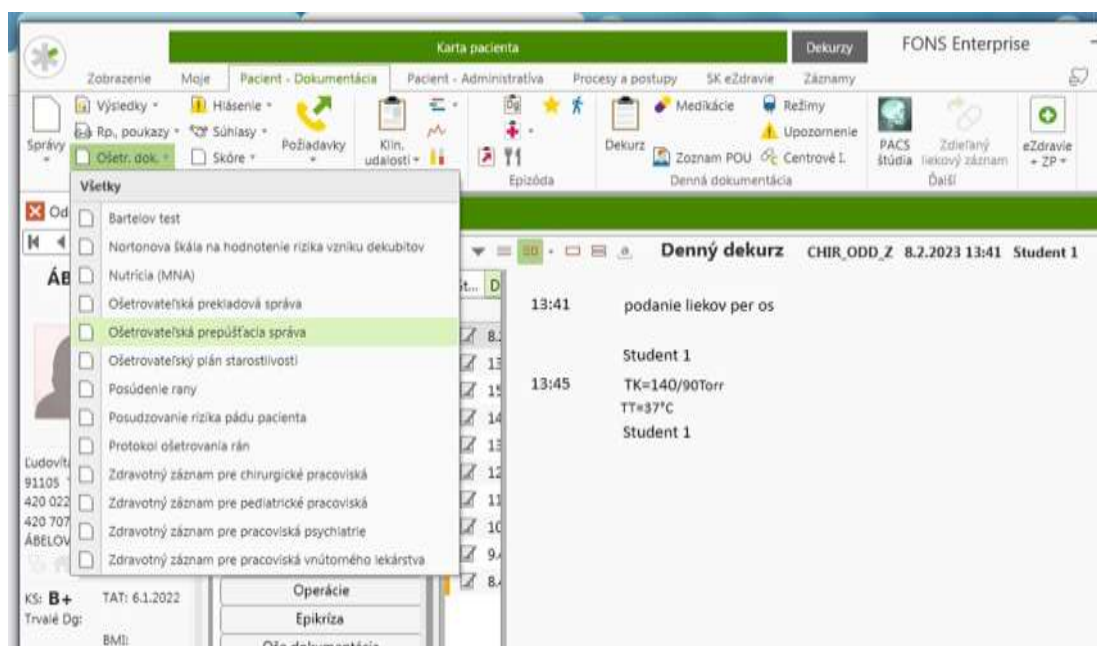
Karta pacienta

Dekurzy

FONS Enterprise

Zobrazenie Moje Pacient - Dokumentácia Pacient - Administratíva Procesy a postupy SK eZdravie Záznamy

Správy

Výsledky

Rp., poukazy

Ošetr. dok.

Hlásenie

Súhlasy

Skóre

Požiadavky

Klin. udalosti

Epizóda

Dekurz

Medikácie

Režimy

Upozornenie

Zoznam POU

Centrové I.

Denná dokumentácia

PACS štúdia

Zdieľaný liekový záznam

Ďalší

eZdravie + ZP

Všetky

Bartelov test

Nortonova škála na hodnotenie rizika vzniku dekubitov

Nutrícia (MNA)

Ošetrovateľská prekladová správa

Ošetrovateľská prepúšťacia správa

Ošetrovateľský plán starostlivosti

Posúdenie rany

Posudzovanie rizika pádu pacienta

Protokol ošetrovania rán

Zdravotný záznam pre chirurgické pracoviská

Zdravotný záznam pre pediatrické pracoviská

Zdravotný záznam pre pracoviská psychiatrie

Zdravotný záznam pre pracoviská vnútorného lekárstva

Od

ÁB

Ľudovít
91105
420 022
420 707
ÁBELOV

KS: B+ TAT: 6.1.2022

Trvalé Dg:

BMI:

Operácie

Epikríza

Denný dekurz CHIR_ODD_Z 8.2.2023 13:41 Student 1

13:41 podanie liekov per os

Student 1

13:45 TK=140/90Torr
TT=37°C
Student 1